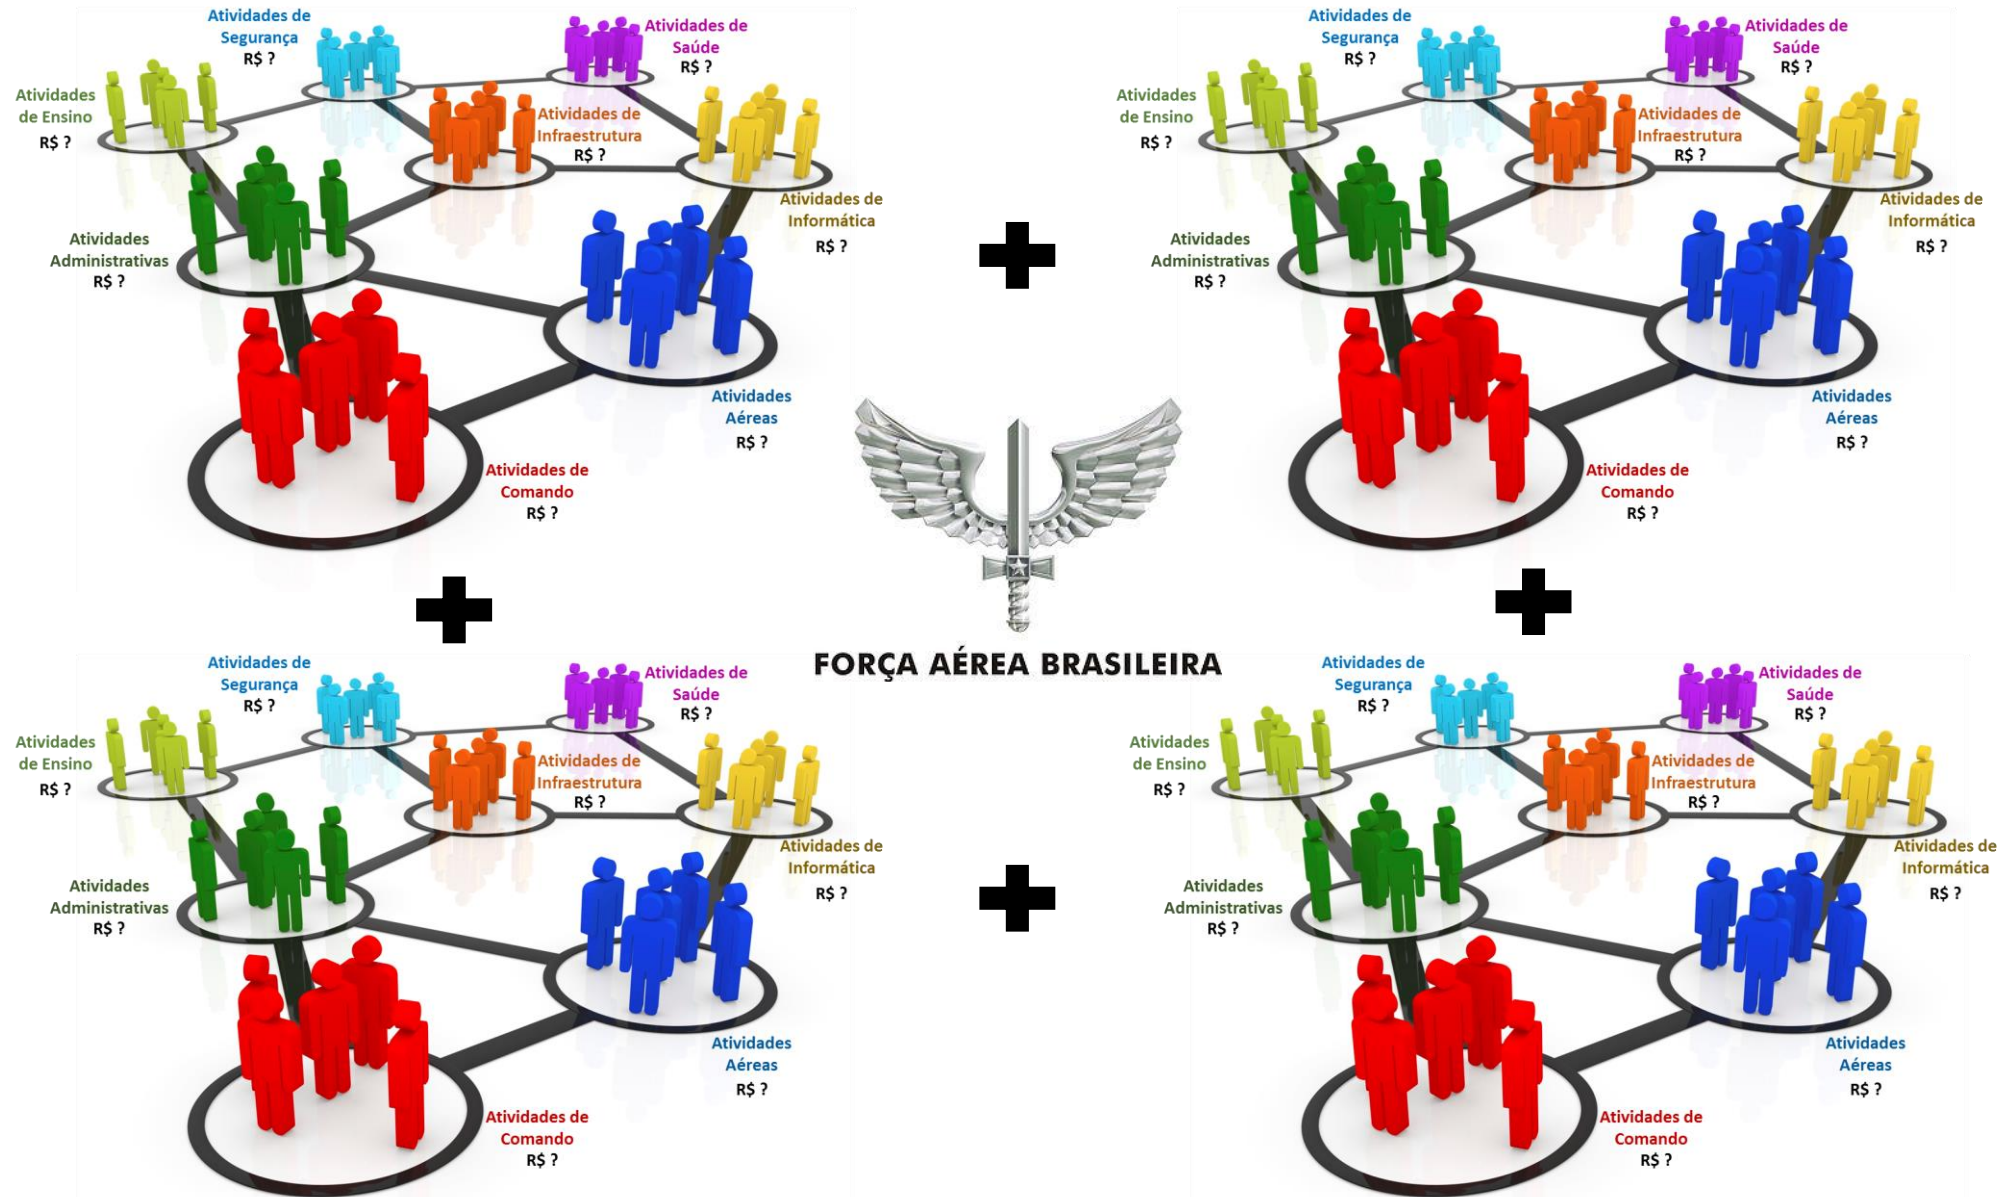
Atividades de Segurança
R$ ?

Atividades de Saúde
R$ ?

Atividades de Ensino
R$ ?

Atividades de Infraestrutura
R$ ?

Atividades de Informática
R$ ?

Atividades Administrativas
R$ ?

Atividades Aéreas
R$ ?

Atividades de Comando
R$ ?

Atividades de Segurança
R$ ?

Atividades de Saúde
R$ ?

Atividades de Ensino
R$ ?

Atividades de Infraestrutura
R$ ?

Atividades de Informática
R$ ?

Atividades Administrativas
R$ ?

Atividades Aéreas
R$ ?

Atividades de Comando
R$ ?

FORÇA AÉREA BRASILEIRA

Atividades de Segurança
R$ ?

Atividades de Saúde
R$ ?

Atividades de Ensino
R$ ?

Atividades de Infraestrutura
R$ ?

Atividades de Informática
R$ ?

Atividades Administrativas
R$ ?

Atividades Aéreas
R$ ?

Atividades de Comando
R$ ?

Atividades de Segurança
R$ ?

Atividades de Saúde
R$ ?

Atividades de Ensino
R$ ?

Atividades de Infraestrutura
R$ ?

Atividades de Informática
R$ ?

Atividades Administrativas
R$ ?

Atividades Aéreas
R$ ?

Atividades de Comando
R$ ?